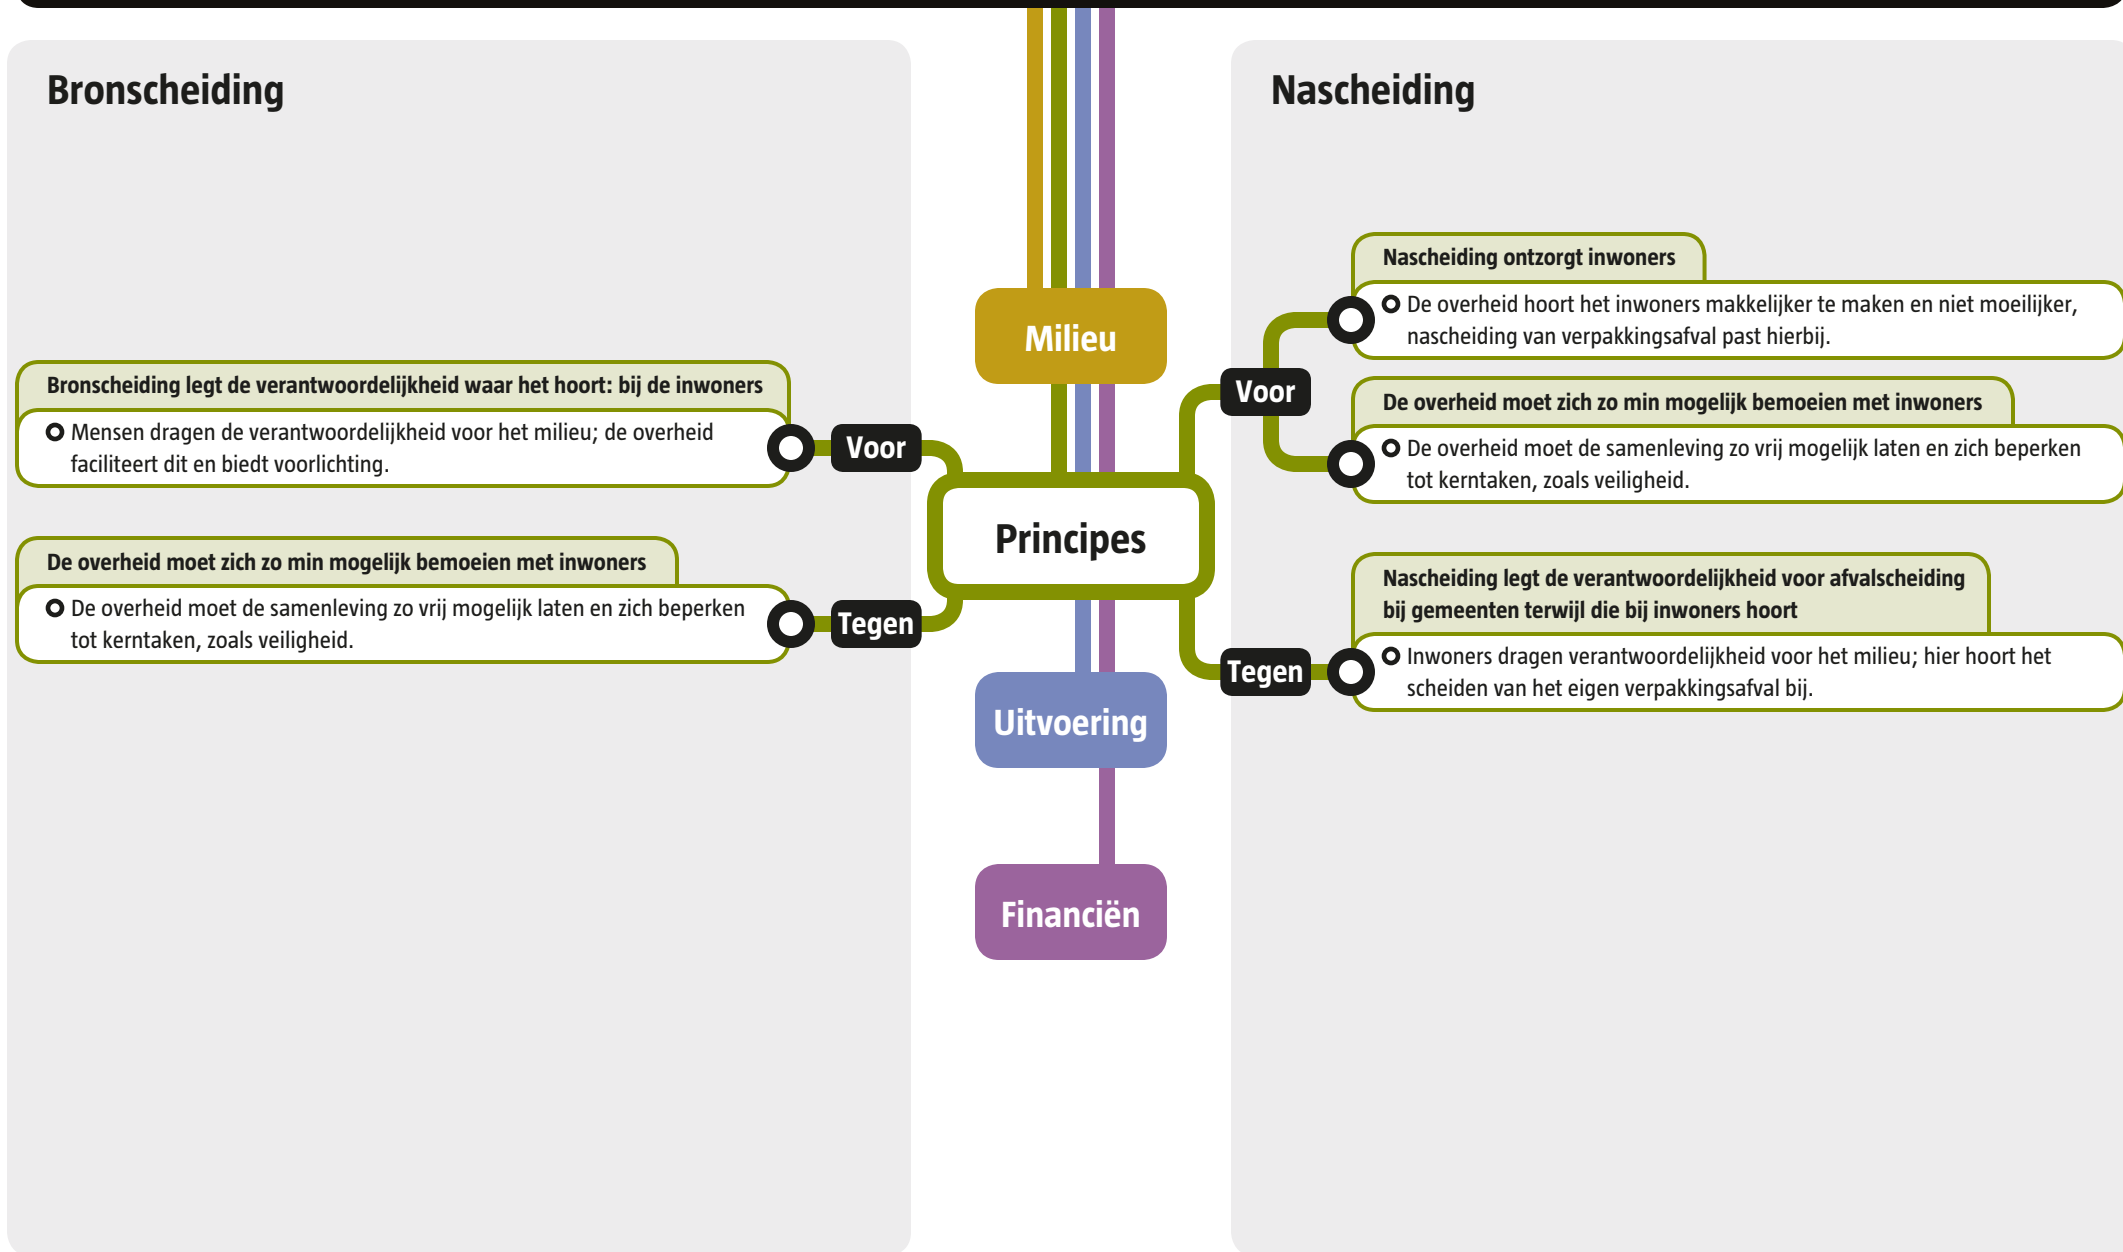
Bronscheiding

Bronscheiding legt de verantwoordelijkheid waar het hoort: bij de inwoners

Mensen dragen de verantwoordelijkheid voor het milieu; de overheid faciliteert dit en biedt voorlichting.

Voor

De overheid moet zich zo min mogelijk bemoeien met inwoners

De overheid moet de samenleving zo vrij mogelijk laten en zich beperken tot kerntaken, zoals veiligheid.

Tegen

Milieu

Principes

Uitvoering

Financiën

Nascheiding

Voor

Nascheiding ontzorgt inwoners

De overheid hoort het inwoners makkelijker te maken en niet moeilijker, nascheiding van verpakkingsafval past hierbij.

De overheid moet zich zo min mogelijk bemoeien met inwoners

De overheid moet de samenleving zo vrij mogelijk laten en zich beperken tot kerntaken, zoals veiligheid.

Tegen

Nascheiding legt de verantwoordelijkheid voor afvalscheiding bij gemeenten terwijl die bij inwoners hoort

Inwoners dragen verantwoordelijkheid voor het milieu; hier hoort het scheiden van het eigen verpakkingsafval bij.